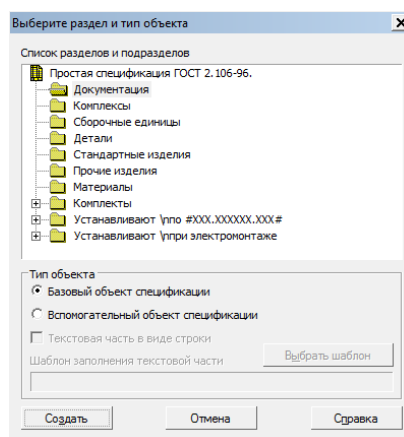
Выберите раздел и тип объекта

Список разделов и подразделов

Простая спецификация ГОСТ 2.106-96.
Документация
Комплексы
Сборочные единицы
Детали
Стандартные изделия
Прочие изделия
Материалы
Комплекты
Устанавливают \nпо #XXX.XXXXXX.XXX#
Устанавливают \nпри электромонтаже

Тип объекта
Базовый объект спецификации
Вспомогательный объект спецификации
Текстовая часть в виде строки
Шаблон заполнения текстовой части
Выбрать шаблон

Создать
Отмена
Справка